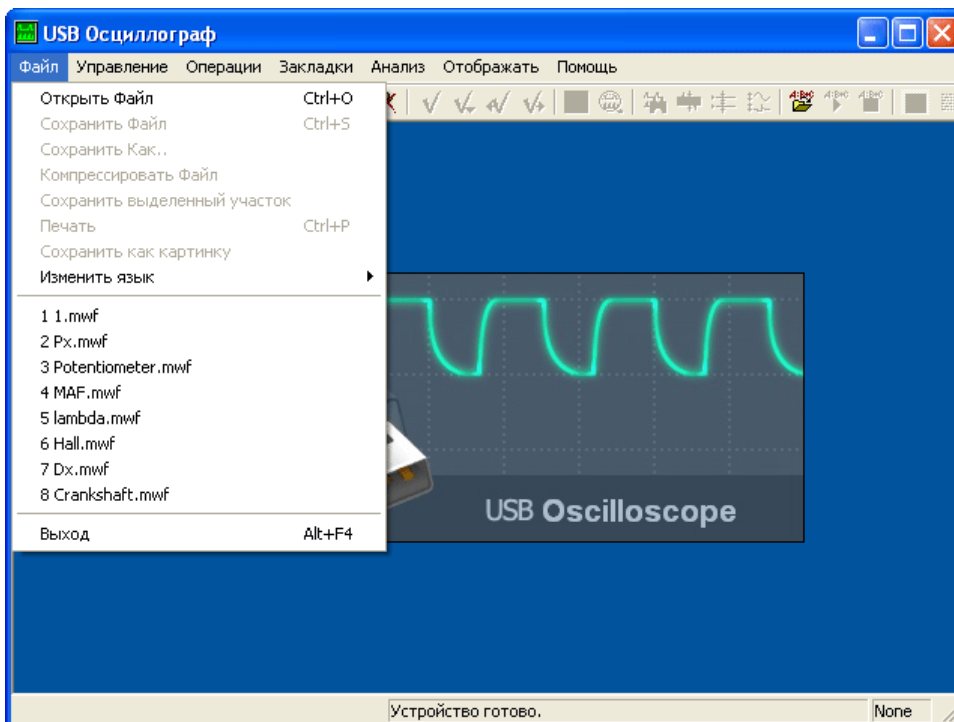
USB Осциллограф

Файл Управление Операции Закладки Анализ Отображать Помощь

Открыть Файл Ctrl+O
Сохранить Файл Ctrl+S
Сохранить Как..
Компрессировать Файл
Сохранить выделенный участок
Печать Ctrl+P
Сохранить как картинку
Изменить язык

1 1.mwf
2 Px.mwf
3 Potentiometer.mwf
4 MAF.mwf
5 lambda.mwf
6 Hall.mwf
7 Dx.mwf
8 Crankshaft.mwf

Выход Alt+F4

USB Oscilloscope

Устройство готово.

None